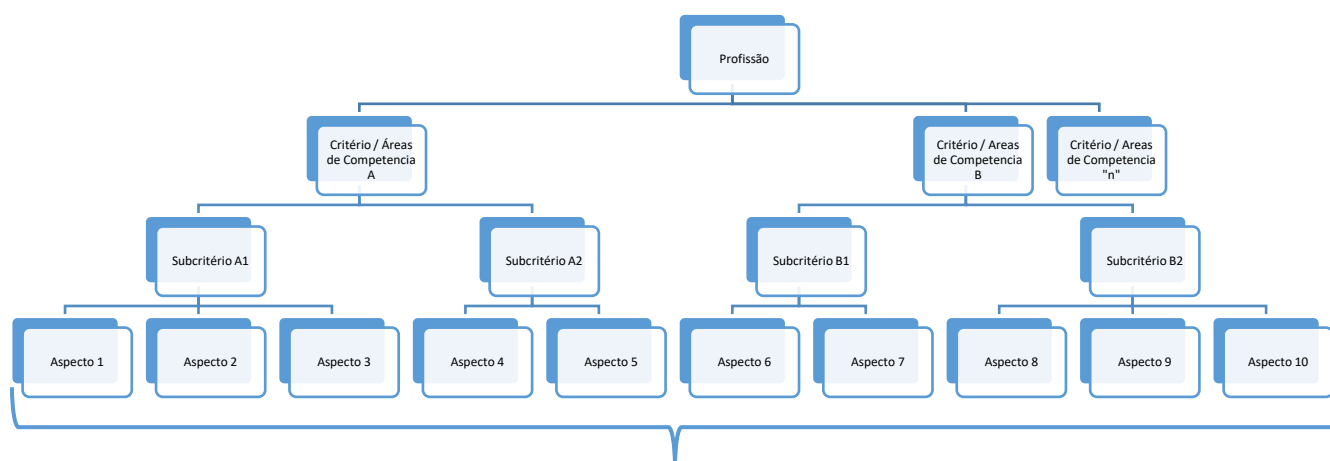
Profissão

Critério / Áreas de Competencia A

Critério / Areas de Competencia B

Critério / Areas de Competencia "n"

Subcritério A1

Subcritério A2

Subcritério B1

Subcritério B2

Aspecto 1

Aspecto 2

Aspecto 3

Aspecto 4

Aspecto 5

Aspecto 6

Aspecto 7

Aspecto 8

Aspecto 9

Aspecto 10